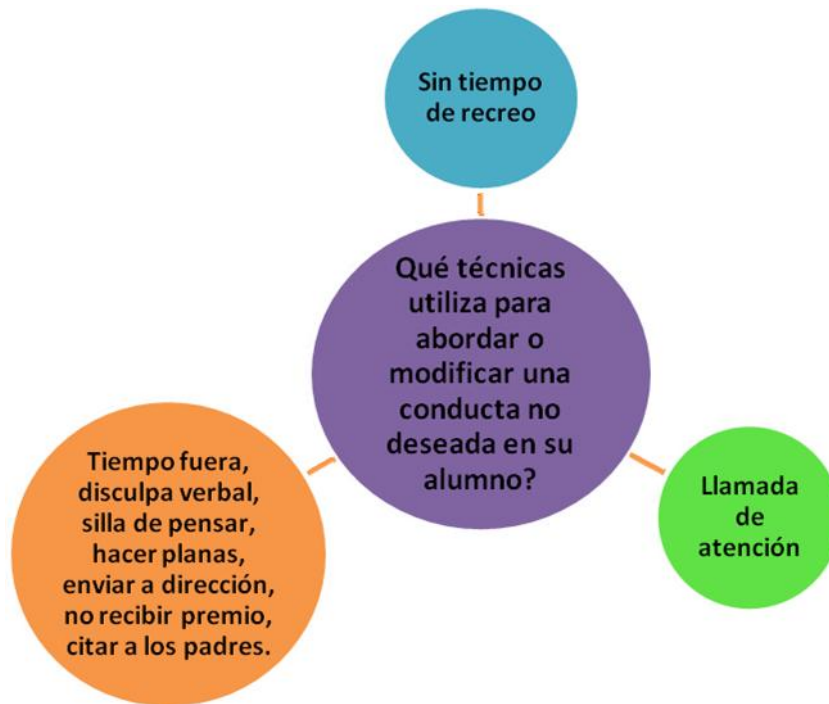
Sin tiempo de recreo

Qué técnicas utiliza para abordar o modificar una conducta no deseada en su alumno?

Tiempo fuera, disculpa verbal, silla de pensar, hacer planas, enviar a dirección, no recibir premio, citar a los padres.

Llamada de atención